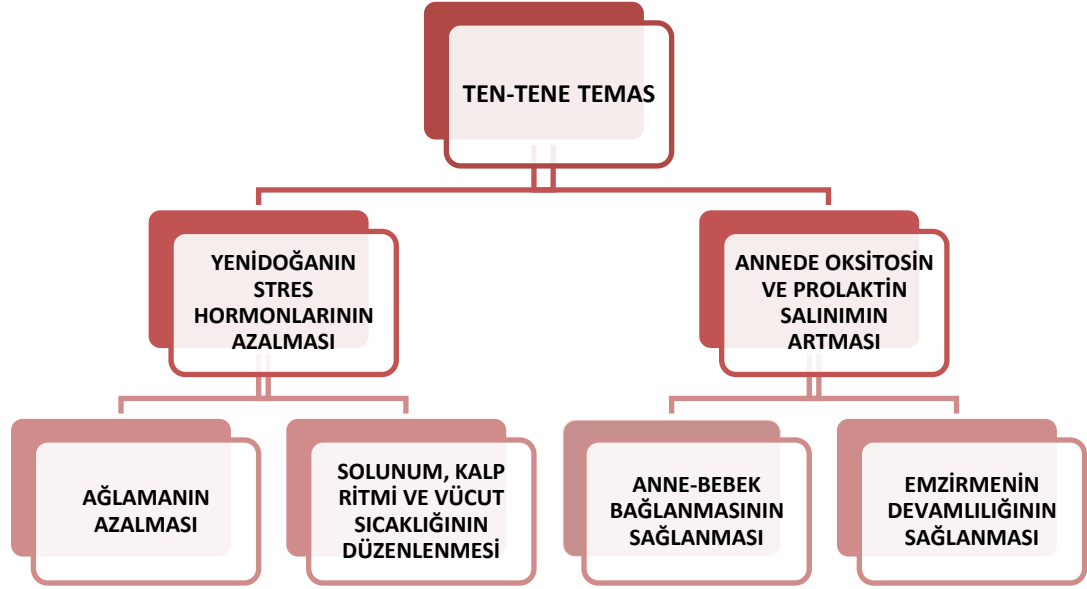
TEN-TENE TEMAS

YENİDOĞANIN STRES HORMONLARININ AZALMASI

ANNEDE OKSİTOSİN VE PROLAKTİN SALINIMIN ARTMASI

AĞLAMANIN AZALMASI

SOLUNUM, KALP RİTMİ VE VÜCUT SICAKLIĞININ DÜZENLENMESİ

ANNE-BEBEK BAĞLANMASININ SAĞLANMASI

EMZİRMENİN DEVAMLILIĞININ SAĞLANMASI